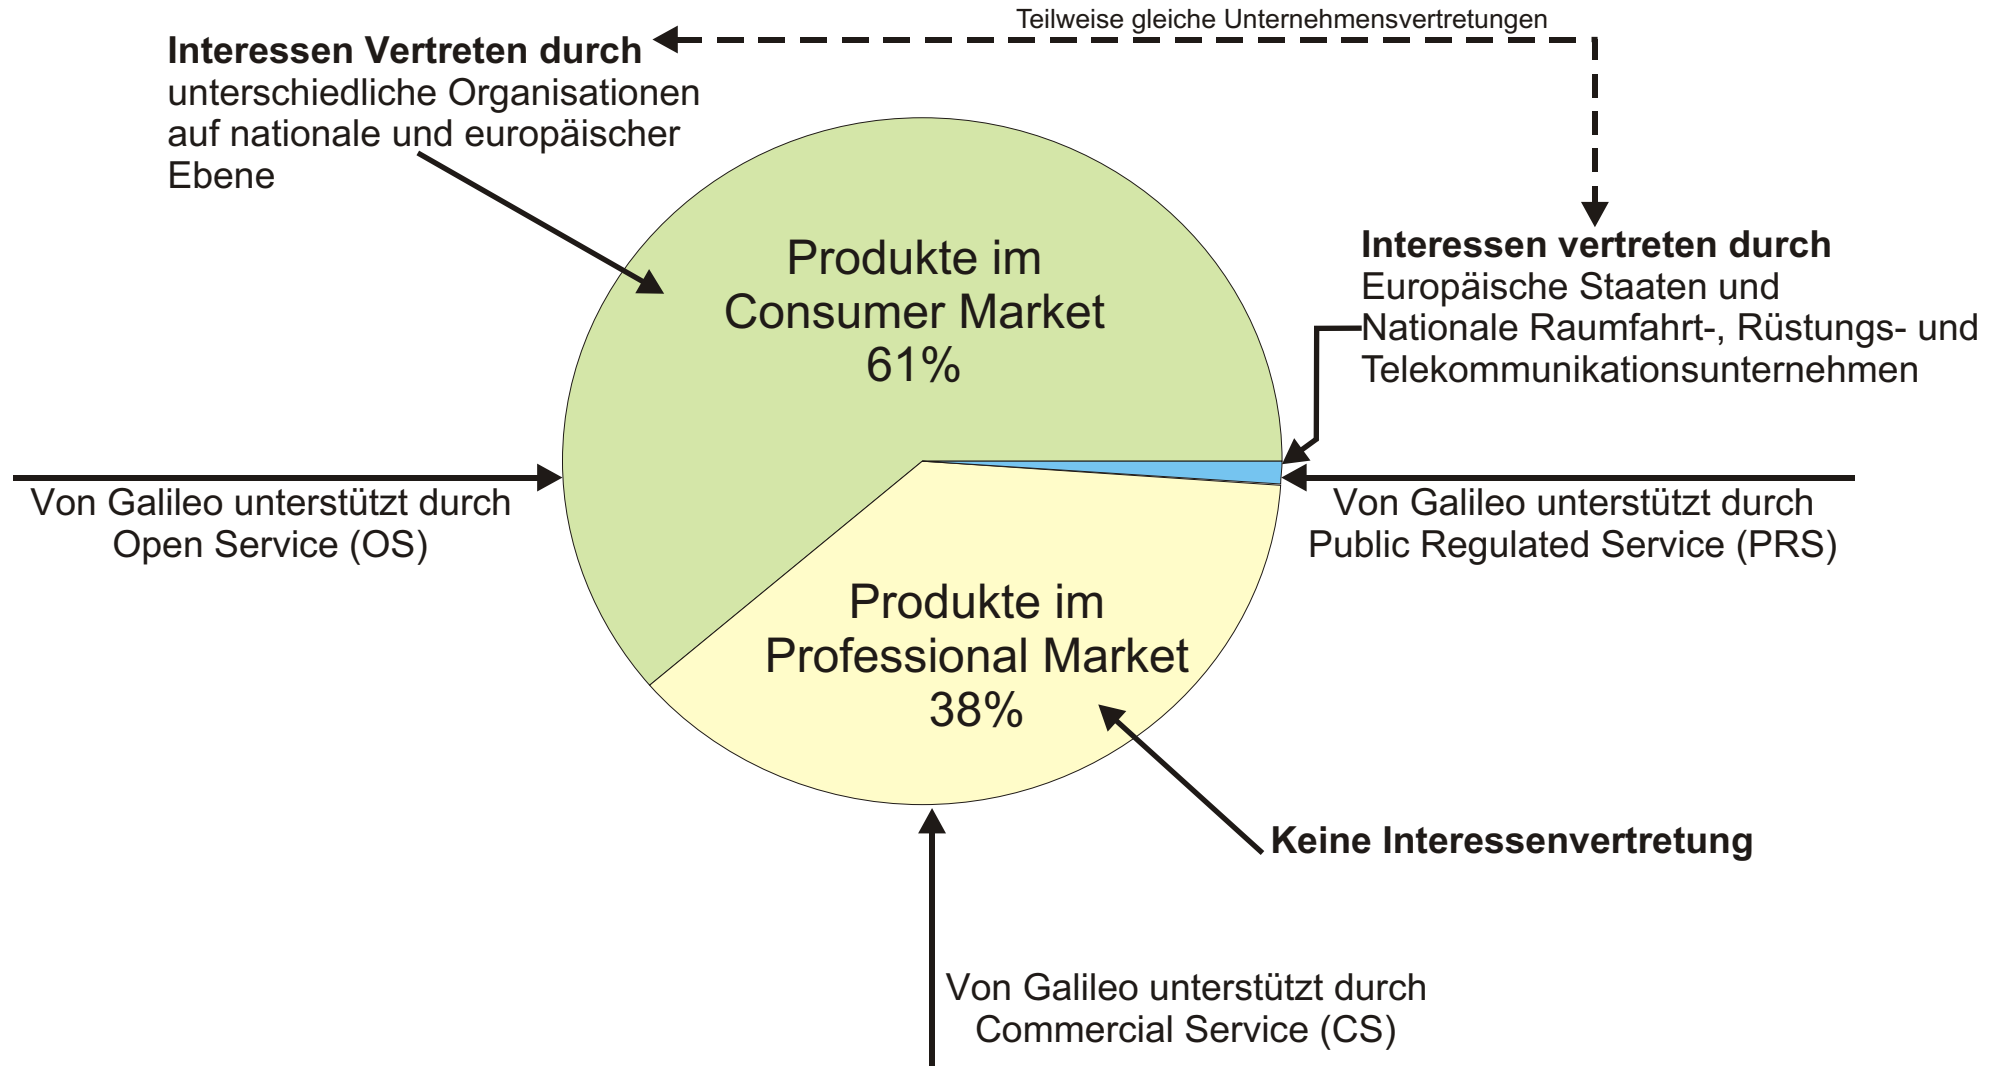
Teilweise gleiche Unternehmensvertretungen

**Interessen Vertreten durch** unterschiedliche Organisationen auf nationale und europäischer Ebene

Produkte im Consumer Market 61%

**Interessen vertreten durch** Europäische Staaten und Nationale Raumfahrt-, Rüstungs- und Telekommunikationsunternehmen

Von Galileo unterstützt durch Open Service (OS)

Von Galileo unterstützt durch Public Regulated Service (PRS)

Produkte im Professional Market 38%

**Keine Interessenvertretung**

Von Galileo unterstützt durch Commercial Service (CS)